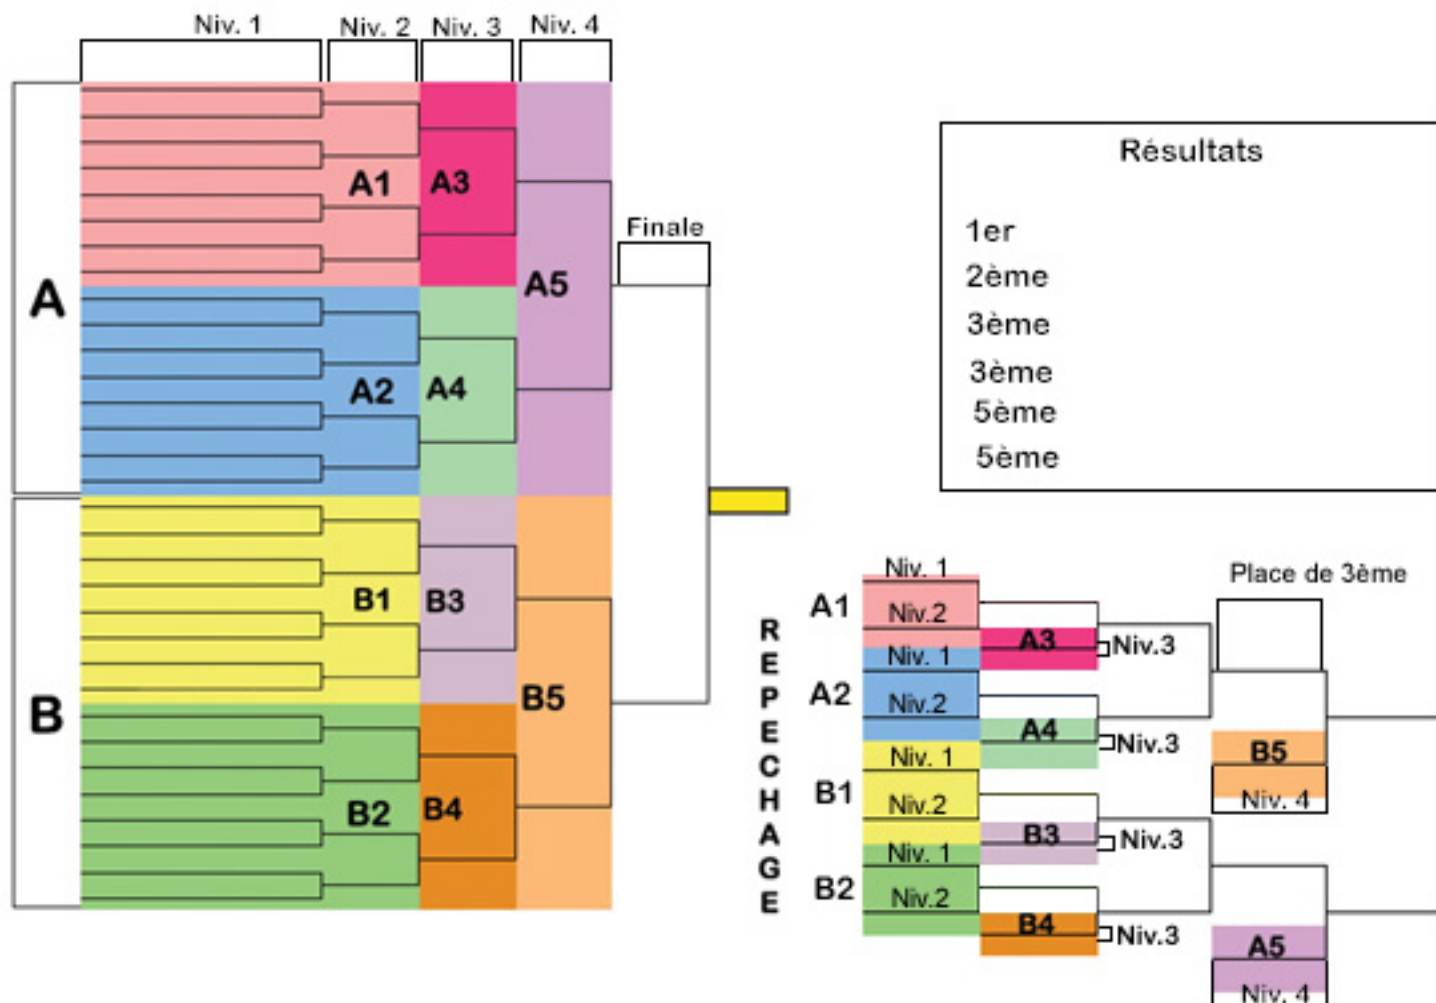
Niv. 1 Niv. 2 Niv. 3 Niv. 4

A

A1 A3

A5

A2 A4

Finale

B

B1 B3

B5

B2 B4

Résultats

1er
2ème
3ème
3ème
5ème
5ème

REPECHAGE

A1
Niv. 1
Niv.2
A3
Niv.3

A2
Niv. 1
Niv.2
A4
Niv.3

B1
Niv. 1
Niv.2
B3
Niv.3

B2
Niv. 1
Niv.2
B4
Niv.3

Place de 3ème

B5
Niv. 4

A5
Niv. 4